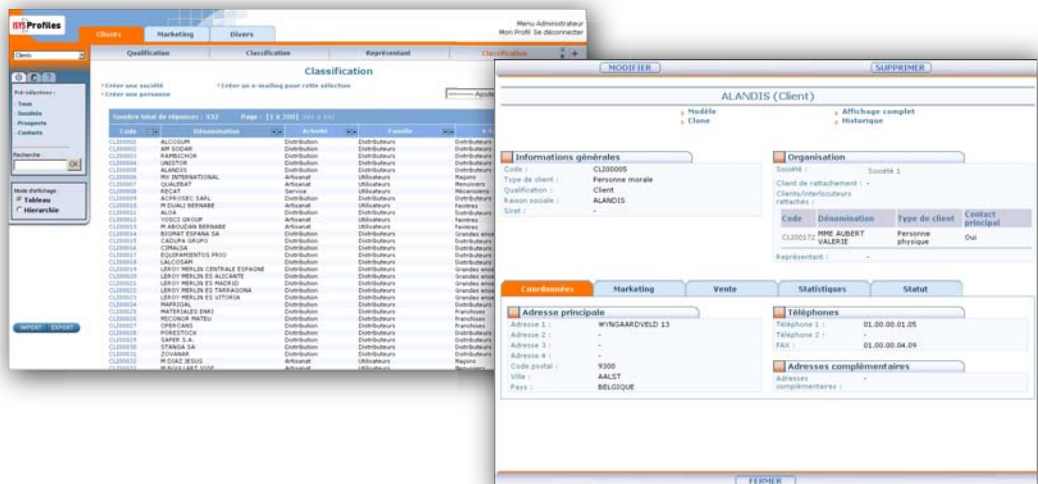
SYS Profiles

Clients | Marketing | Divers

Menu Administrateur
Mon Profil Se déconnecter

Clients

Qualification | Classification | Représentant | Classification

Classification

Créer une société
Créer une personne
Créer un e-mailing pour cette sélection

Pré-sélections :
Tous
Sociétés
Prospects
Contacts

Recherche
OK

Mode d'affichage :
Tableau
Hiérarchie

IMPORT EXPORT

Nombre total de réponses : 332 Page : [1 à 200]

| Code | Dénomination | Activité | Famille |
|---|---|---|---|
| CL000001 | ALCOSUM | Distribution | Distributeurs |
| CL000002 | AM SODAR | Distribution | Distributeurs |
| CL000003 | RAMBICHOR | Distribution | Distributeurs |
| CL000004 | UNISTOR | Distribution | Distributeurs |
| CL000005 | ALANDIS | Distribution | Distributeurs |
| CL000006 | MX INTERNATIONAL | Distribution | Distributeurs |
| CL000007 | QUALIBAT | Artisanat | Utilisateurs |
| CL000008 | RECAT | Service | Utilisateurs |
| CL000009 | ACPROSEC SARL | Distribution | Distributeurs |
| CL000010 | M DUALI BERNABE | Artisanat | Utilisateurs |
| CL000011 | ALOA | Distribution | Distributeurs |
| CL000012 | YOSCI GROUP | Artisanat | Utilisateurs |
| CL000013 | M ABOUDAN BERNABE | Artisanat | Utilisateurs |
| CL000014 | BIGMAT ESPANA SA | Distribution | Distributeurs |
| CL000015 | CADUPA GRUPO | Distribution | Distributeurs |
| CL000016 | CIMALSA | Distribution | Distributeurs |
| CL000017 | EQUIPAMIENTOS PRIO | Distribution | Distributeurs |
| CL000018 | LALCOSAM | Distribution | Distributeurs |
| CL000019 | LEROY MERLIN CENTRALE ESPAGNE | Distribution | Distributeurs |
| CL000020 | LEROY MERLIN ES ALICANTE | Distribution | Distributeurs |
| CL000021 | LEROY MERLIN ES MADRID | Distribution | Distributeurs |
| CL000022 | LEROY MERLIN ES TARRAGONA | Distribution | Distributeurs |
| CL000023 | LEROY MERLIN ES VITORIA | Distribution | Distributeurs |
| CL000024 | MAPRIGAL | Distribution | Distributeurs |
| CL000025 | MATERIALES ENRI | Distribution | Distributeurs |
| CL000026 | RECONOR MATEU | Distribution | Distributeurs |
| CL000027 | OPERCANS | Distribution | Distributeurs |
| CL000028 | FORESTOCH | Distribution | Distributeurs |
| CL000029 | SAPER S.A. | Distribution | Distributeurs |
| CL000030 | STANGA SA | Distribution | Distributeurs |
| CL000031 | ZOVANAR | Distribution | Distributeurs |
| CL000032 | M DIAZ JESUS | Artisanat | Utilisateurs |

MODIFIER SUPPRIMER

ALANDIS (Client)

Modèle
Clone
Affichage complet
Historique

Informations générales
Code : CL000005
Type de client : Personne morale
Qualification : Client
Raison sociale : ALANDIS
Siret : -

Organisation
Société : Société 1
Client de rattachement : -
Clients/interlocuteurs rattachés :

| Code | Dénomination | Type de client | Contact principal |
|---|---|---|---|
| CL000173 | MME AUBERT VALERIE | Personne physique | Oui |

Représentant : -

Coordonnées | Marketing | Vente | Statistiques | Statut

Adresse principale
Adresse 1 : WYNGAARDVELD 13
Adresse 2 : -
Adresse 3 : -
Adresse 4 : -
Code postal : 9300
Ville : AALST
Pays : BELGIQUE

Téléphones
Téléphone 1 : 01.00.00.01.05
Téléphone 2 : -
FAX : 01.00.00.04.09

Adresses complémentaires
Adresses complémentaires : -

FERMER